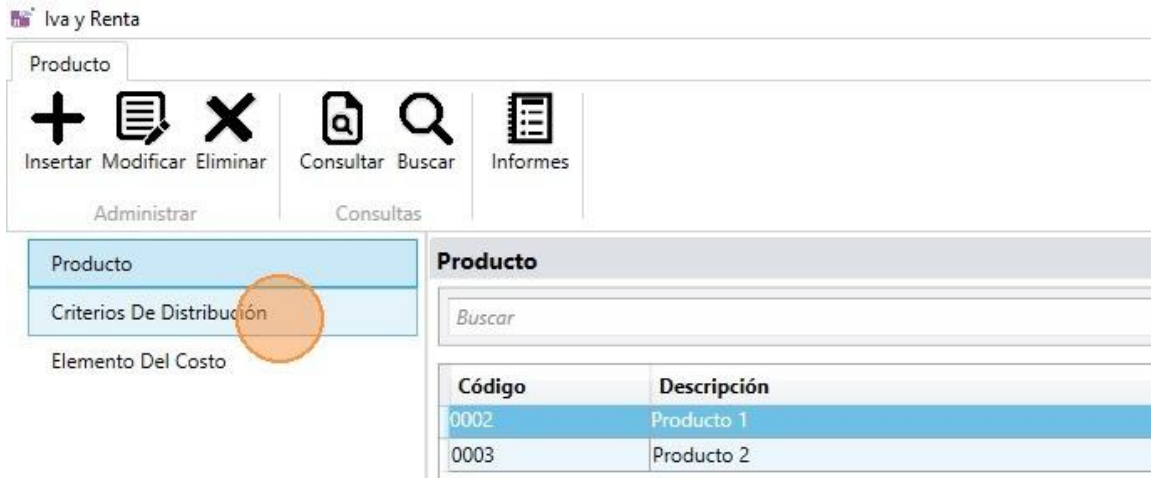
Iva y Renta

Producto

Insertar Modificar Eliminar
Administrar

Consultar Buscar
Consultas

Informes

Producto
Criterios De Distribución
Elemento Del Costo

Producto

Buscar

| Código | Descripción |
|---|---|
| 0002 | Producto 1 |
| 0003 | Producto 2 |